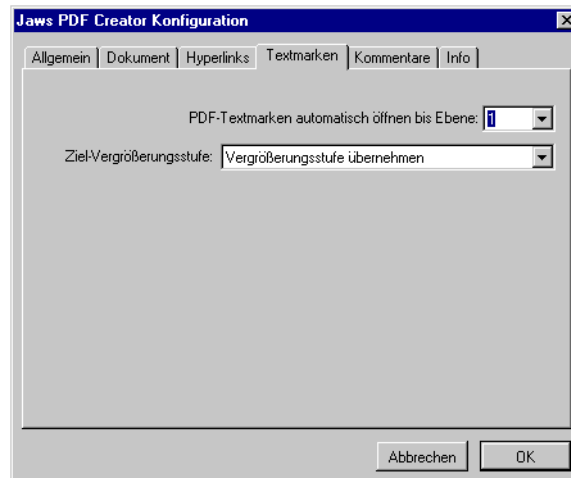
Jaws PDF Creator Konfiguration

Allgemein | Dokument | Hyperlinks | Textmarken | Kommentare | Info

PDF-Textmarken automatisch öffnen bis Ebene: 1

Ziel-Vergrößerungsstufe: Vergrößerungsstufe übernehmen

Abbrechen OK